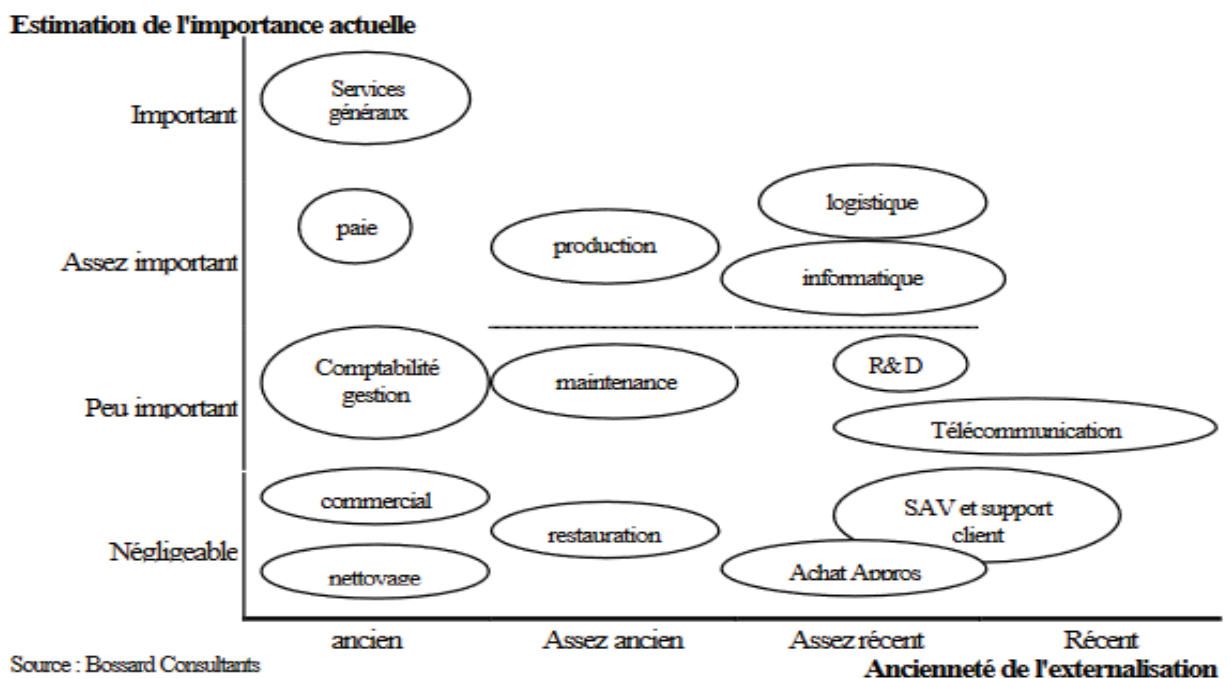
Estimation de l'importance actuelle

Important

Assez important

Peu important

Négligeable

Services généraux

paie

production

logistique

informatique

Comptabilité gestion

maintenance

R& D

Télécommunication

commercial

restauration

SAV et support client

nettoyage

Achat Appros

ancien

Assez ancien

Assez récent

Récent

Source : Bossard Consultants

Ancienneté de l'externalisation